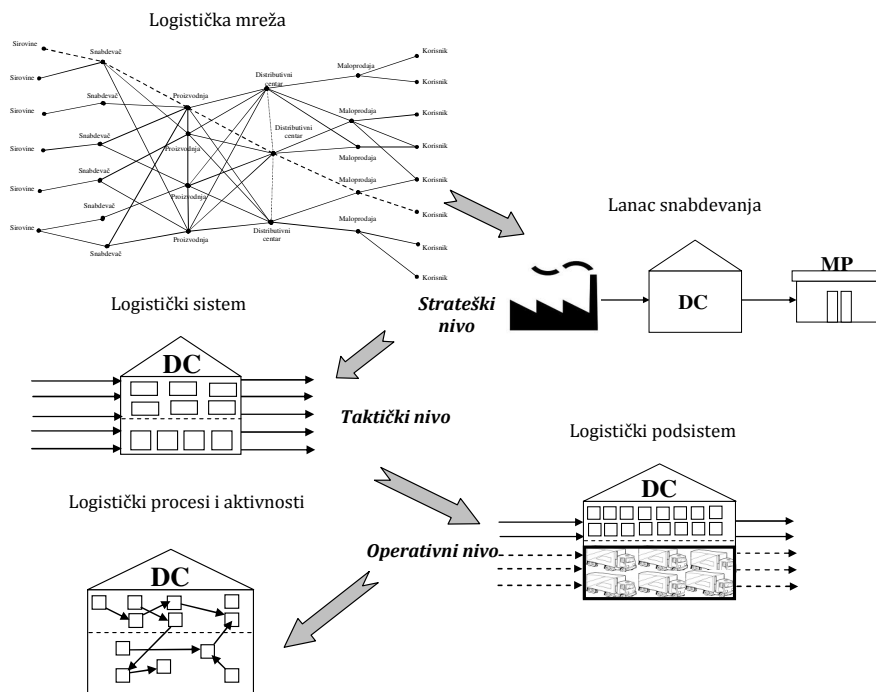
Logistička mreža

Sirovine
Sirovine
Sirovine
Sirovine
Sirovine
Sirovine
Snabdevač
Snabdevač
Snabdevač
Snabdevač
Snabdevač
Snabdevač
Proizvodnja
Proizvodnja
Proizvodnja
Proizvodnja
Distributivni centar
Distributivni centar
Distributivni centar
Maloprodaja
Maloprodaja
Maloprodaja
Maloprodaja
Maloprodaja
Korisnik
Korisnik
Korisnik
Korisnik
Korisnik
Korisnik
Korisnik
Korisnik
Korisnik
Korisnik

Lanac snabdevanja

DC
MP

Strateški nivo

Logistički sistem

DC

Taktički nivo

Logistički podsistem

DC

Logistički procesi i aktivnosti

Operativni nivo

DC